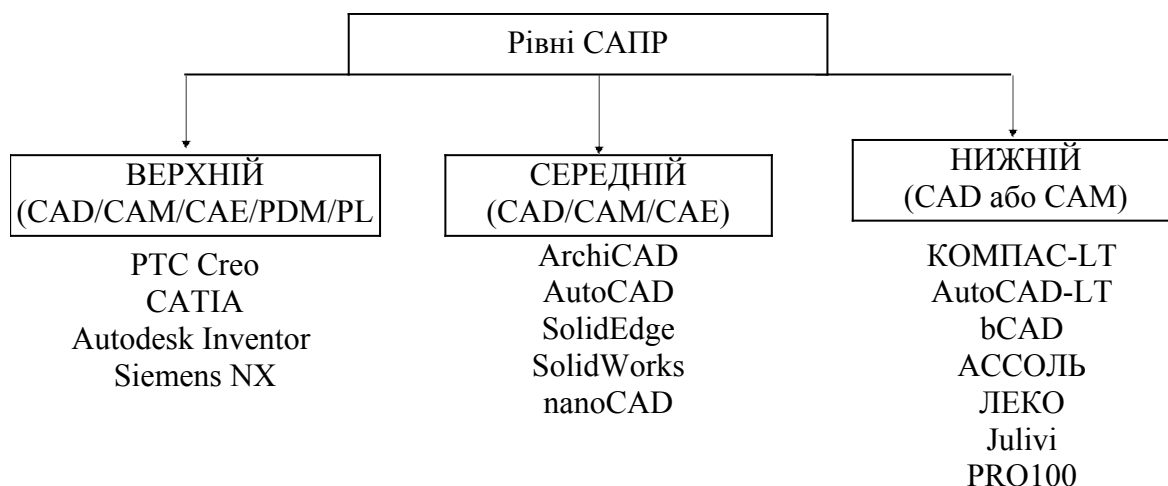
Рівні САПР

ВЕРХНІЙ
(CAD/CAM/CAE/PDM/PL

PTC Creo
CATIA
Autodesk Inventor
Siemens NX

СЕРЕДНІЙ
(CAD/CAM/CAE)

ArchiCAD
AutoCAD
SolidEdge
SolidWorks
nanoCAD

НИЖНІЙ
(CAD або CAM)

КОМПАС-LT
AutoCAD-LT
bCAD
АССОЛЬ
ЛЕКО
Julivi
PRO100